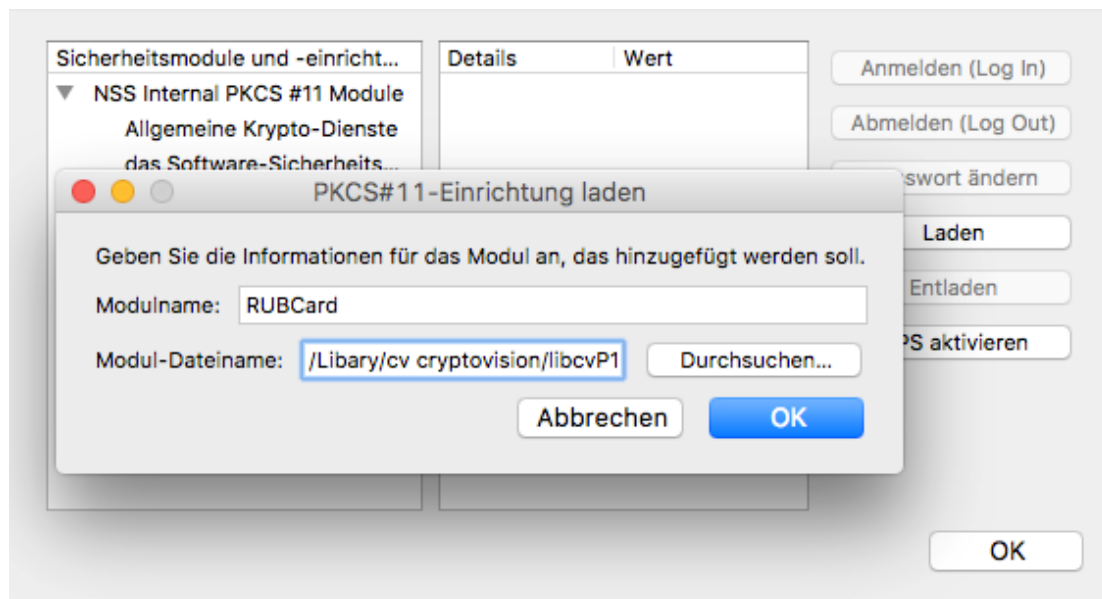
Sicherheitsmodule und -einricht...

NSS Internal PKCS #11 Module

Allgemeine Krypto-Dienste

das Software-Sicherheits...

Details | Wert

Anmelden (Log In)

Abmelden (Log Out)

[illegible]swort ändern

Laden

Entladen

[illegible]PS aktivieren

PKCS#11-Einrichtung laden

Geben Sie die Informationen für das Modul an, das hinzugefügt werden soll.

Modulname: RUBCard

Modul-Dateiname: /Libary/cv cryptovision/libcvP1

Durchsuchen...

Abbrechen

OK

OK